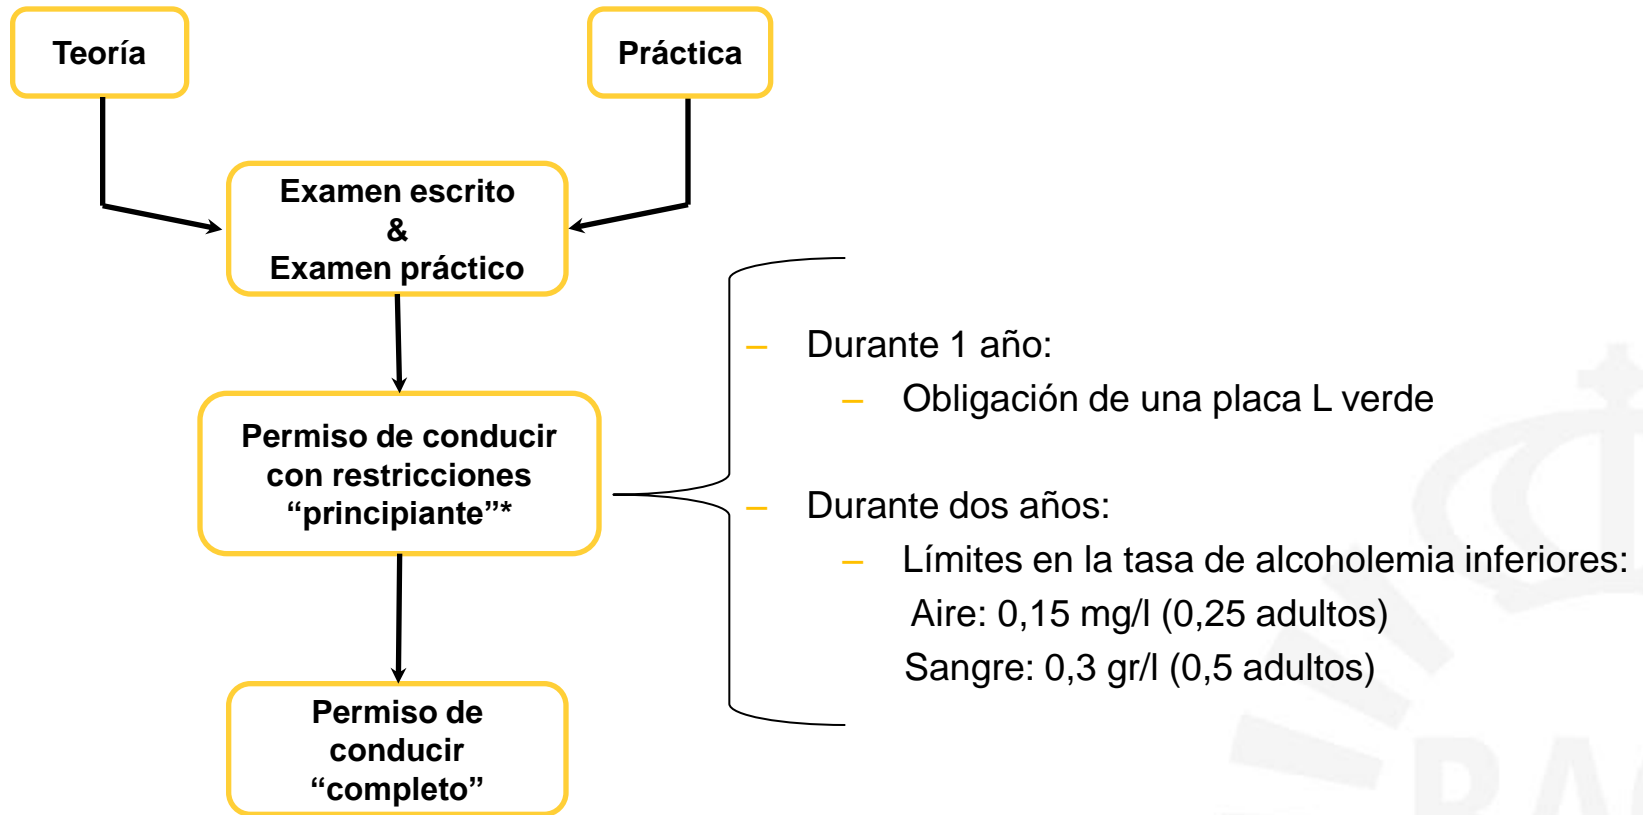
Teoría

Práctica

Examen escrito
&
Examen práctico

Permiso de conducir con restricciones “principiante”*

Permiso de conducir “completo”

– Durante 1 año:
– Obligación de una placa L verde

– Durante dos años:
– Límites en la tasa de alcoholemia inferiores:
Aire: 0,15 mg/l (0,25 adultos)
Sangre: 0,3 gr/l (0,5 adultos)